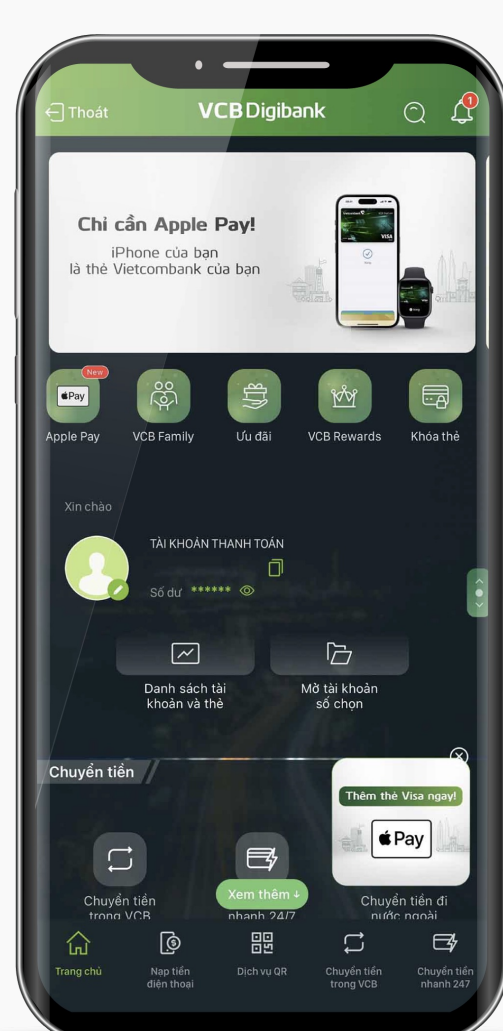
Thoát VCB Digibank 1

Chỉ cần Apple Pay!
iPhone của bạn là thẻ Vietcombank của bạn

VISA

New
Pay
Apple Pay
VCB Family
Ưu đãi
VCB Rewards
Khóa thẻ

Xin chào

TÀI KHOẢN THANH TOÁN
Số dư ******

Danh sách tài khoản và thẻ
Mở tài khoản số chọn

Chuyển tiền

Thêm thẻ Visa ngay!
Pay

Chuyển tiền trong VCB
Xem thêm ↓
nhanh 24/7
Chuyển tiền đi nước ngoài

Trang chủ
Nạp tiền điện thoại
Dịch vụ QR
Chuyển tiền trong VCB
Chuyển tiền nhanh 247